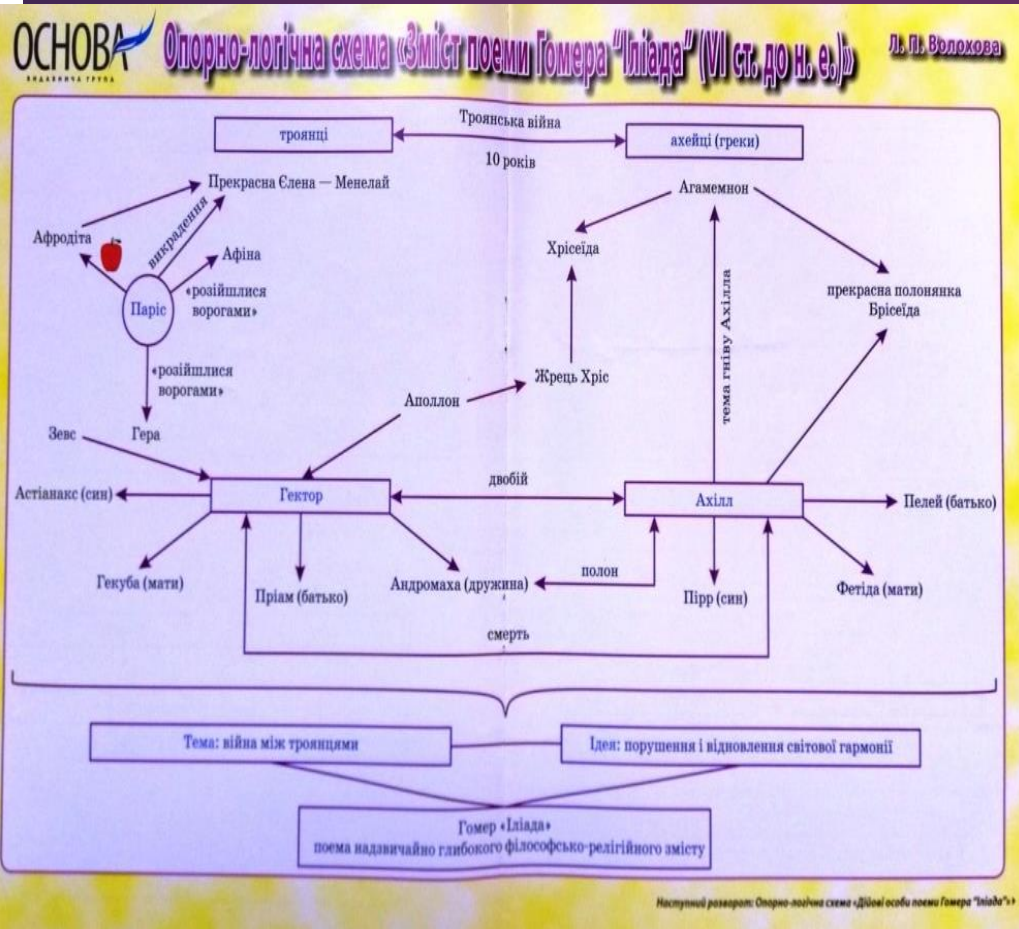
ОСНОВА
ВИДАВНИЧА ГРУПА

Опорно-логічна схема «Зміст поеми Гомера "Іліада" (VI ст. до н. е.)»

Л. П. Волохова

троянці

Троянська війна

10 років

ахейці (греки)

Прекрасна Єлена — Менелай

викрадення

Афродіта

Афіна

Паріс

«розійшлися ворогами»

«розійшлися ворогами»

Гера

Агамемнон

Хрісеїда

тема гніву Ахілла

прекрасна полонянка Брісеїда

Жрець Хріс

Аполлон

Зевс

Астіанакс (син)

Гектор

двобій

Ахілл

Пелей (батько)

Гекуба (мати)

Пріам (батько)

Андромаха (дружина)

полон

Пірр (син)

Фетіда (мати)

смерть

Тема: війна між троянцями

Ідея: порушення і відновлення світової гармонії

Гомер «Іліада»
поема надзвичайно глибокого філософсько-релігійного змісту

Наступний розворот: Опорно-логічна схема «Дійові особи поеми Гомера "Іліада"»